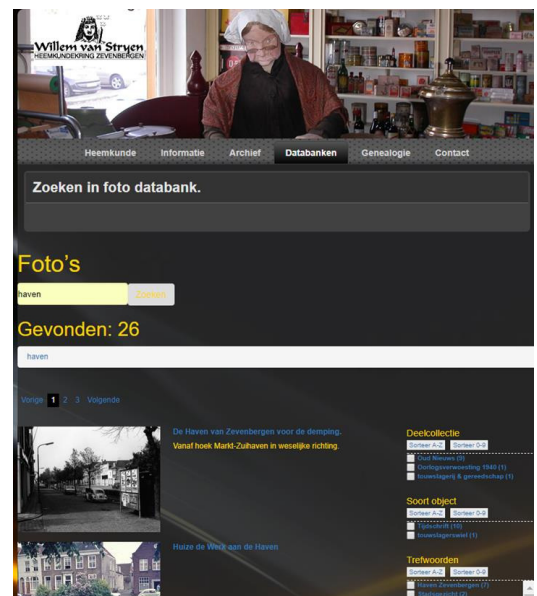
Willem van Stryen
HEEMKUNDEKRING ZEVENBERGEN

Heemkunde Informatie Archief Databanken Genealogie Contact

Zoeken in foto databank.

Foto's

haven Zoeken

Gevonden: 26

haven

Vorige 1 2 3 Volgende

De Haven van Zevenbergen voor de demping.

Vanaf hoek Markt-Zuilhaven in weselijke richting.

Huize de Werk aan de Haven

Deelcollectie

Sorteer A-Z Sorteer 0-9

Oud Nieuws (9)

Oorlogsverwoesting 1940 (1)

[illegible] & gereedschap (1)

Soort object

Sorteer A-Z Sorteer 0-9

Tijdschrift (10)

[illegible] (1)

Trefwoorden

Sorteer A-Z Sorteer 0-9

Haven Zevenbergen (7)

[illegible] (2)